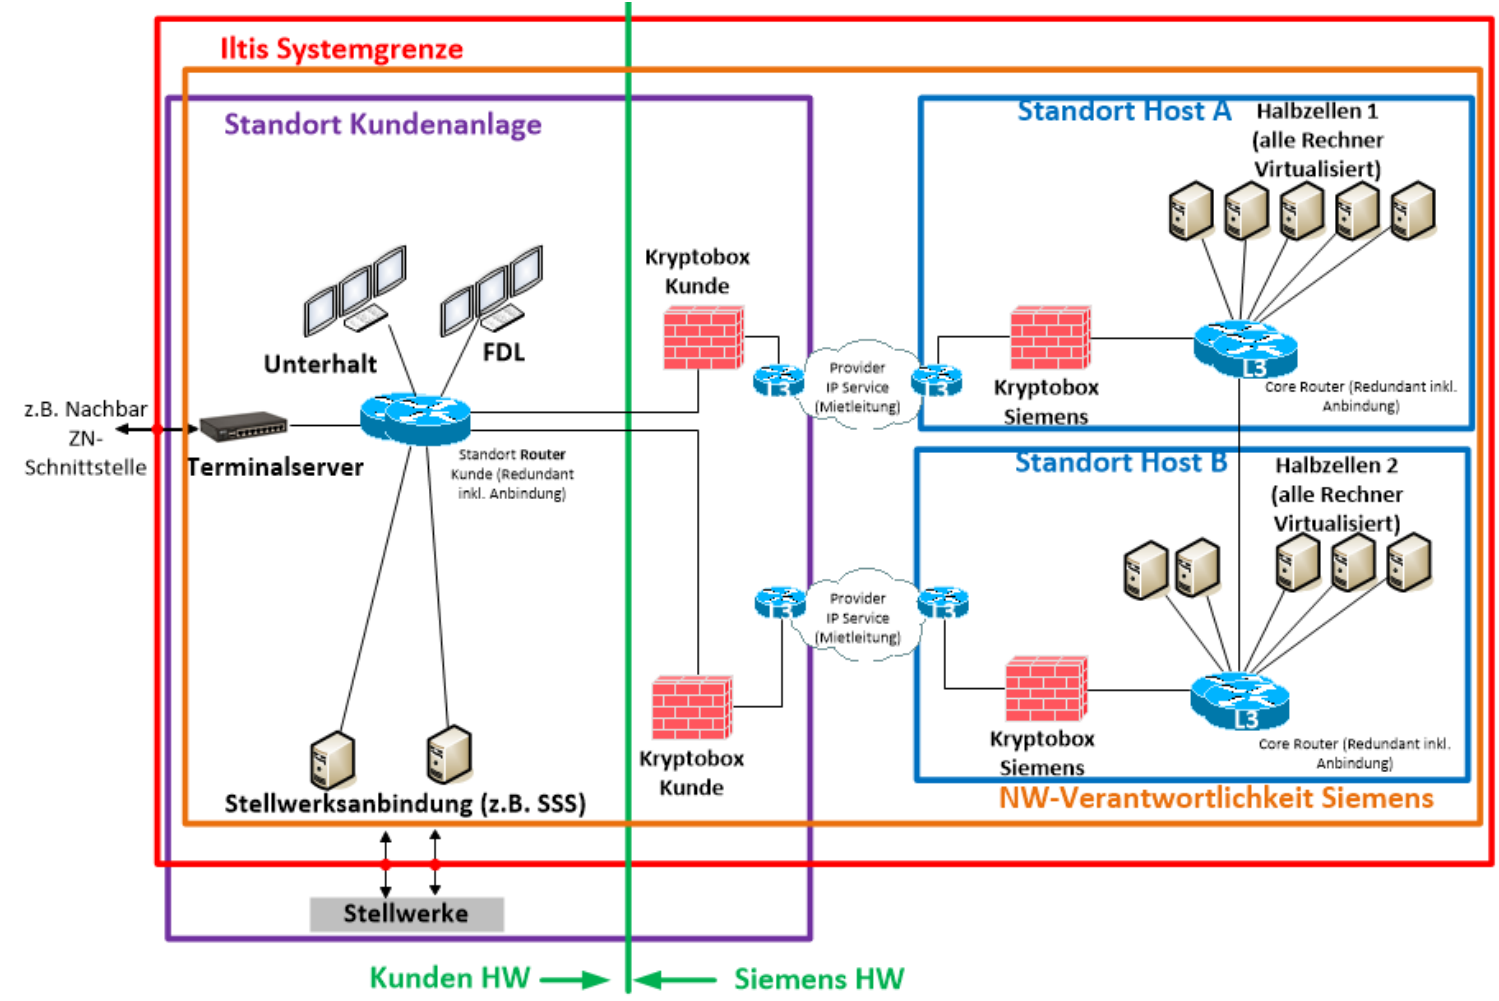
Iltis Systemgrenze

Standort Kundenanlage

Standort Host A

Halbzellen 1 (alle Rechner Virtualisiert)

Kryptobox Kunde

Unterhalt

FDL

Provider IP Service (Mietleitung)

L3

L3

Kryptobox Siemens

L3

Core Router (Redundant inkl. Anbindung)

z.B. Nachbar ZN-Schnittstelle

Terminalserver

Standort Router Kunde (Redundant inkl. Anbindung)

Standort Host B

Halbzellen 2 (alle Rechner Virtualisiert)

L3

Provider IP Service (Mietleitung)

L3

Kryptobox Siemens

L3

Core Router (Redundant inkl. Anbindung)

Kryptobox Kunde

Stellwerksanbindung (z.B. SSS)

NW-Verantwortlichkeit Siemens

Stellwerke

Kunden HW

Siemens HW